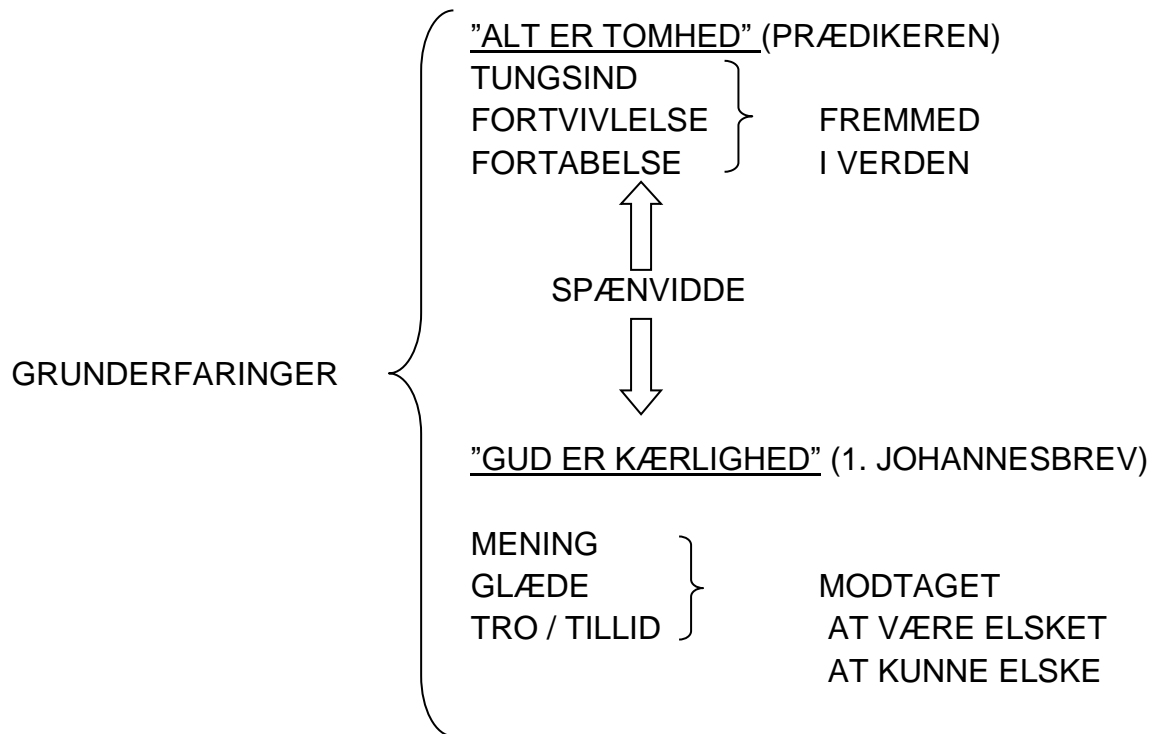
GRUNDERFARINGER

”ALT ER TOMHED” (PRÆDIKEREN)
TUNGSIND
FORTVIVLELSE
FORTABELSE

FREMMED
I VERDEN

SPÆNVIDDE

”GUD ER KÆRLIGHED” (1. JOHANNESBREV)

MENING
GLÆDE
TRO / TILLID

MODTAGET
AT VÆRE ELSKET
AT KUNNE ELSKE